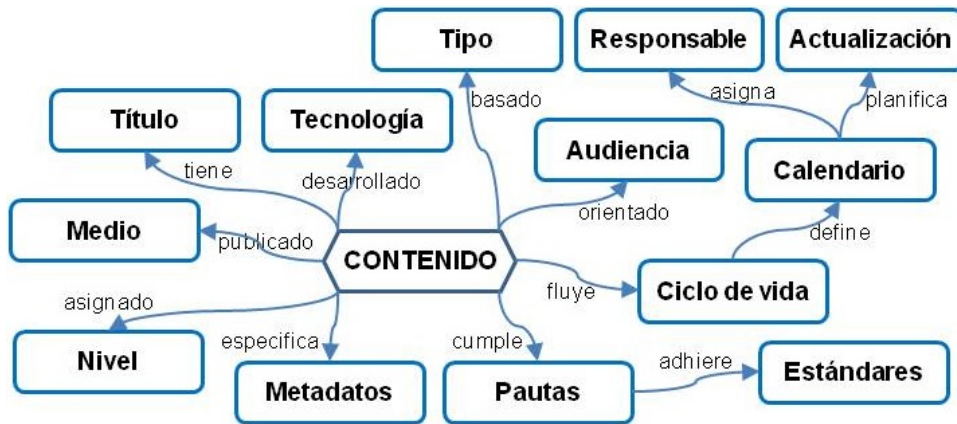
Tipo
Responsable
Actualización
basado
asigna
planifica
Título
Tecnología
Audiencia
tiene
desarrollado
Calendario
orientado
Medio
publicado
CONTENIDO
define
asignado
fluye
Ciclo de vida
especifica
cumple
adhiere
Nivel
Metadatos
Pautas
Estándares